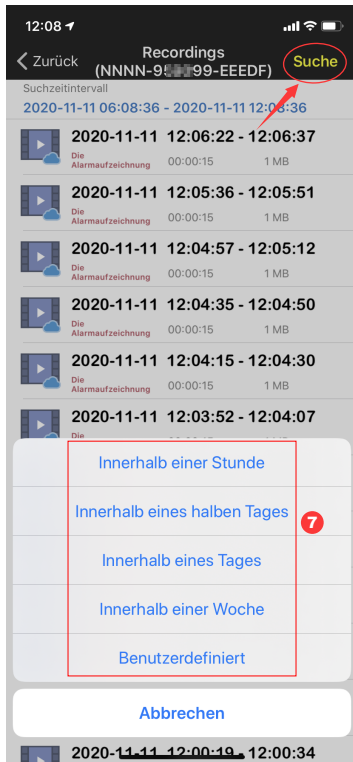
12:08

Zurück

Recordings
(NNNN-9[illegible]99-EEEDF)

Suche

Suchzeitintervall

2020-11-11 06:08:36 - 2020-11-11 12:08:36

2020-11-11 12:06:22 - 12:06:37
Die Alarmaufzeichnung 00:00:15 1 MB

2020-11-11 12:05:36 - 12:05:51
Die Alarmaufzeichnung 00:00:15 1 MB

2020-11-11 12:04:57 - 12:05:12
Die Alarmaufzeichnung 00:00:15 1 MB

2020-11-11 12:04:35 - 12:04:50
Die Alarmaufzeichnung 00:00:15 1 MB

2020-11-11 12:04:15 - 12:04:30
Die Alarmaufzeichnung 00:00:15 1 MB

2020-11-11 12:03:52 - 12:04:07
Die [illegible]

Innerhalb einer Stunde

Innerhalb eines halben Tages

7

Innerhalb eines Tages

Innerhalb einer Woche

Benutzerdefiniert

Abbrechen

2020-11-11 12:00:19 - 12:00:34